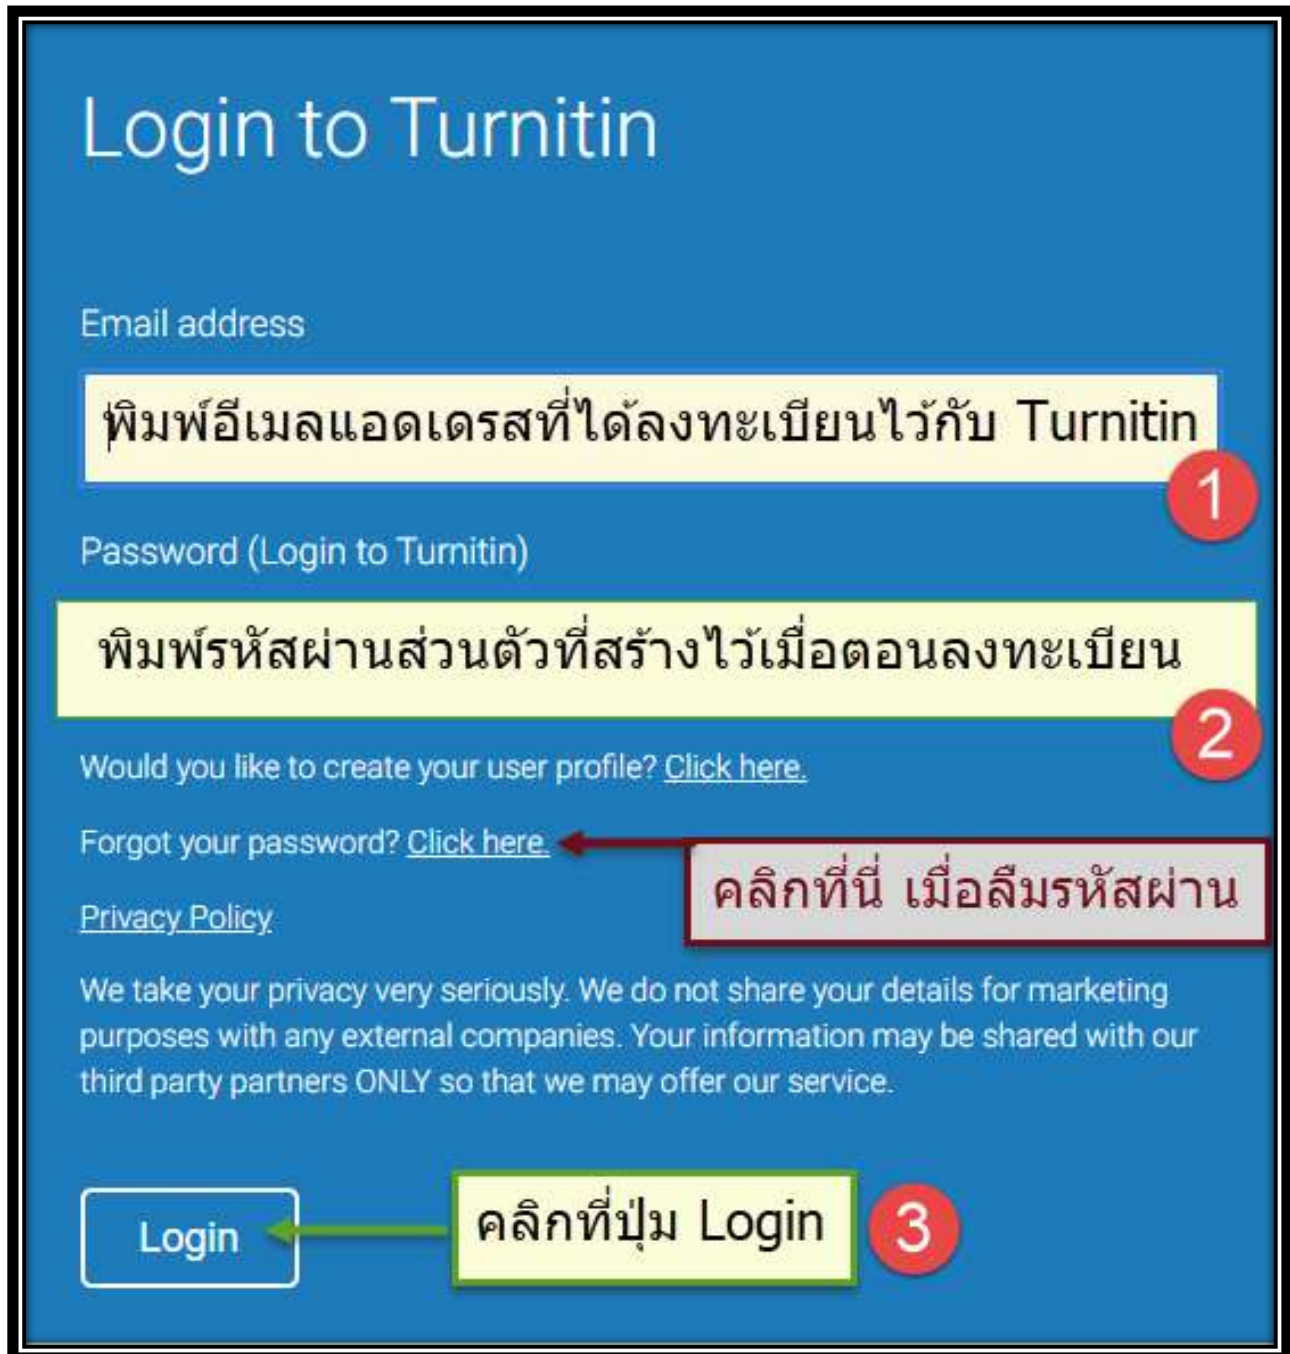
Login to Turnitin

Email address

พิมพ์อีเมลแอดเดรสที่ได้ลงทะเบียนไว้กับ Turnitin

1

Password (Login to Turnitin)

พิมพ์รหัสผ่านส่วนตัวที่สร้างไว้เมื่อตอนลงทะเบียน

2

Would you like to create your user profile? Click here.

Forgot your password? Click here.

คลิกที่นี่ เมื่อลืมรหัสผ่าน

Privacy Policy

We take your privacy very seriously. We do not share your details for marketing purposes with any external companies. Your information may be shared with our third party partners ONLY so that we may offer our service.

Login

คลิกที่ปุ่ม Login

3